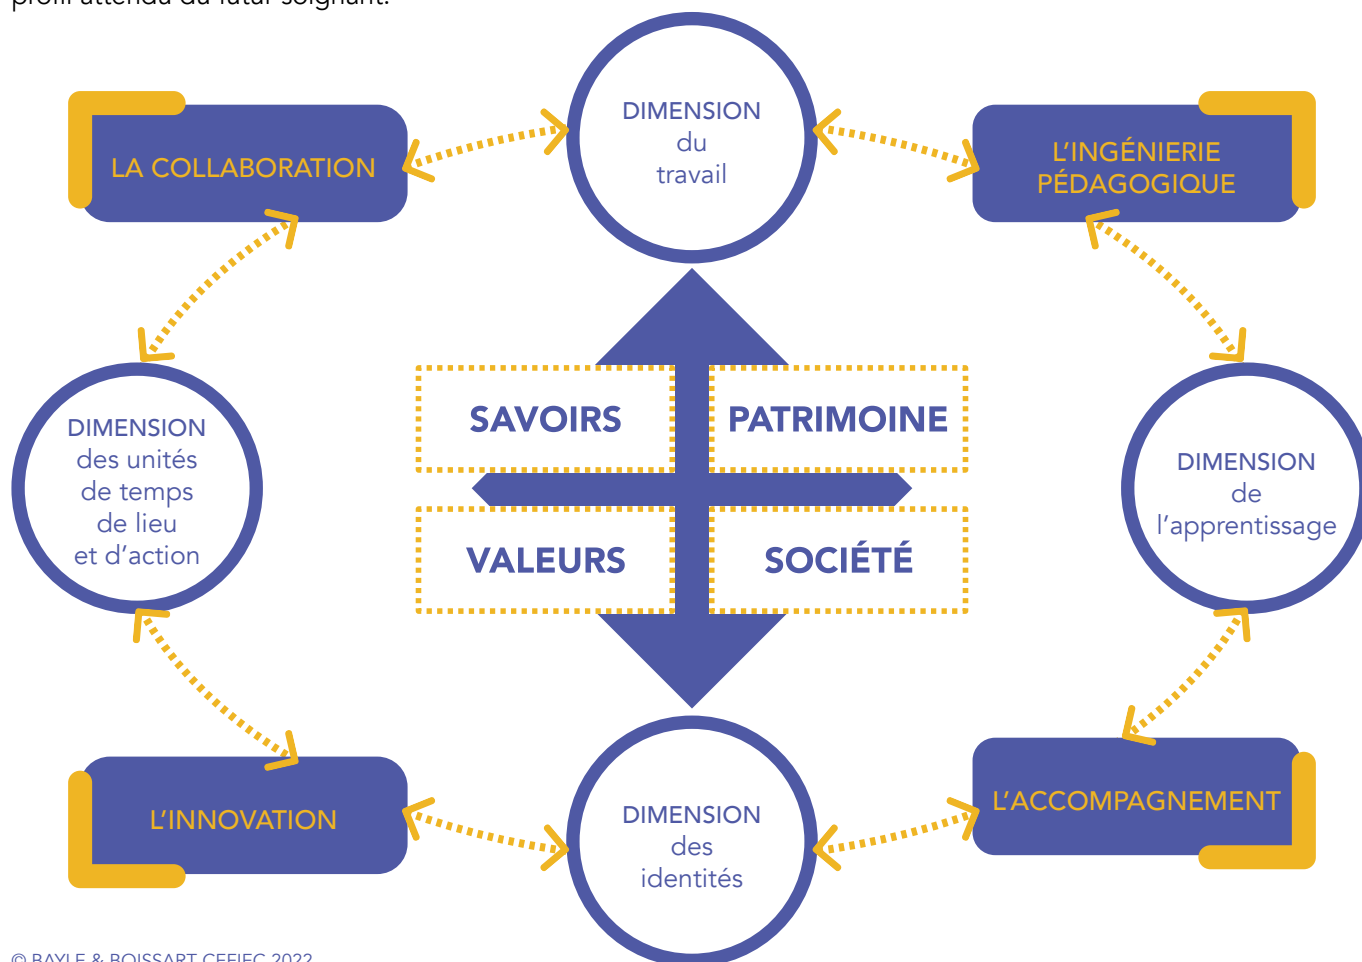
profil attendu du futur soignant.

DIMENSION
du
travail

LA COLLABORATION

L'INGÉNIERIE PÉDAGOGIQUE

DIMENSION
des unités
de temps
de lieu
et d'action

SAVOIRS

PATRIMOINE

VALEURS

SOCIÉTÉ

DIMENSION
de
l'apprentissage

L'INNOVATION

DIMENSION
des
identités

L'ACCOMPAGNEMENT

© BAYLE & BOISSART CEFIEC 2022